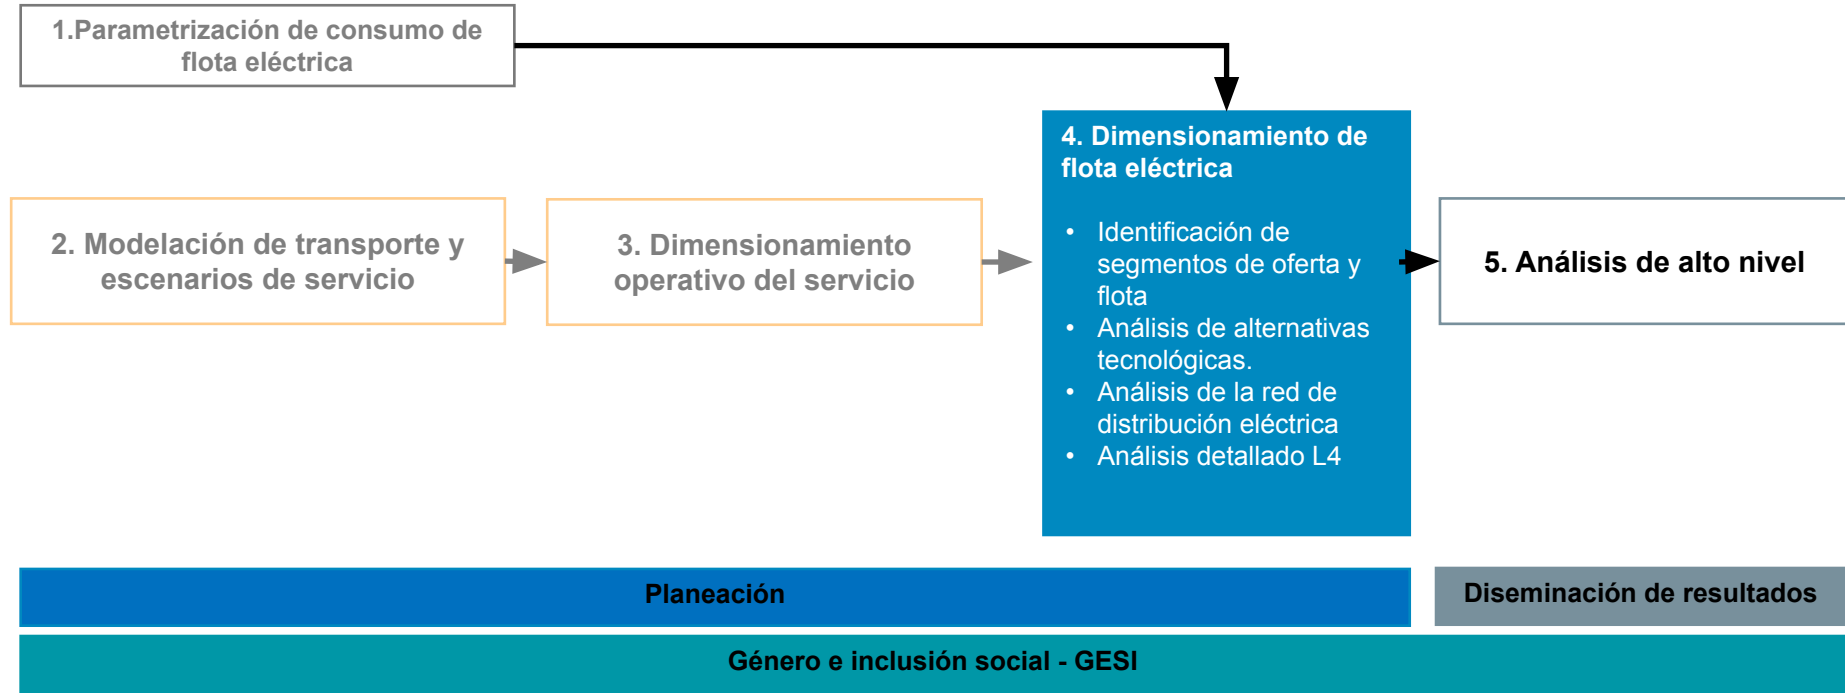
1.Parametrización de consumo de flota eléctrica

2. Modelación de transporte y escenarios de servicio

3. Dimensionamiento operativo del servicio

4. Dimensionamiento de flota eléctrica

- Identificación de segmentos de oferta y flota
- Análisis de alternativas tecnológicas.
- Análisis de la red de distribución eléctrica
- Análisis detallado L4

5. Análisis de alto nivel

Planeación

Diseminación de resultados

Género e inclusión social - GESI